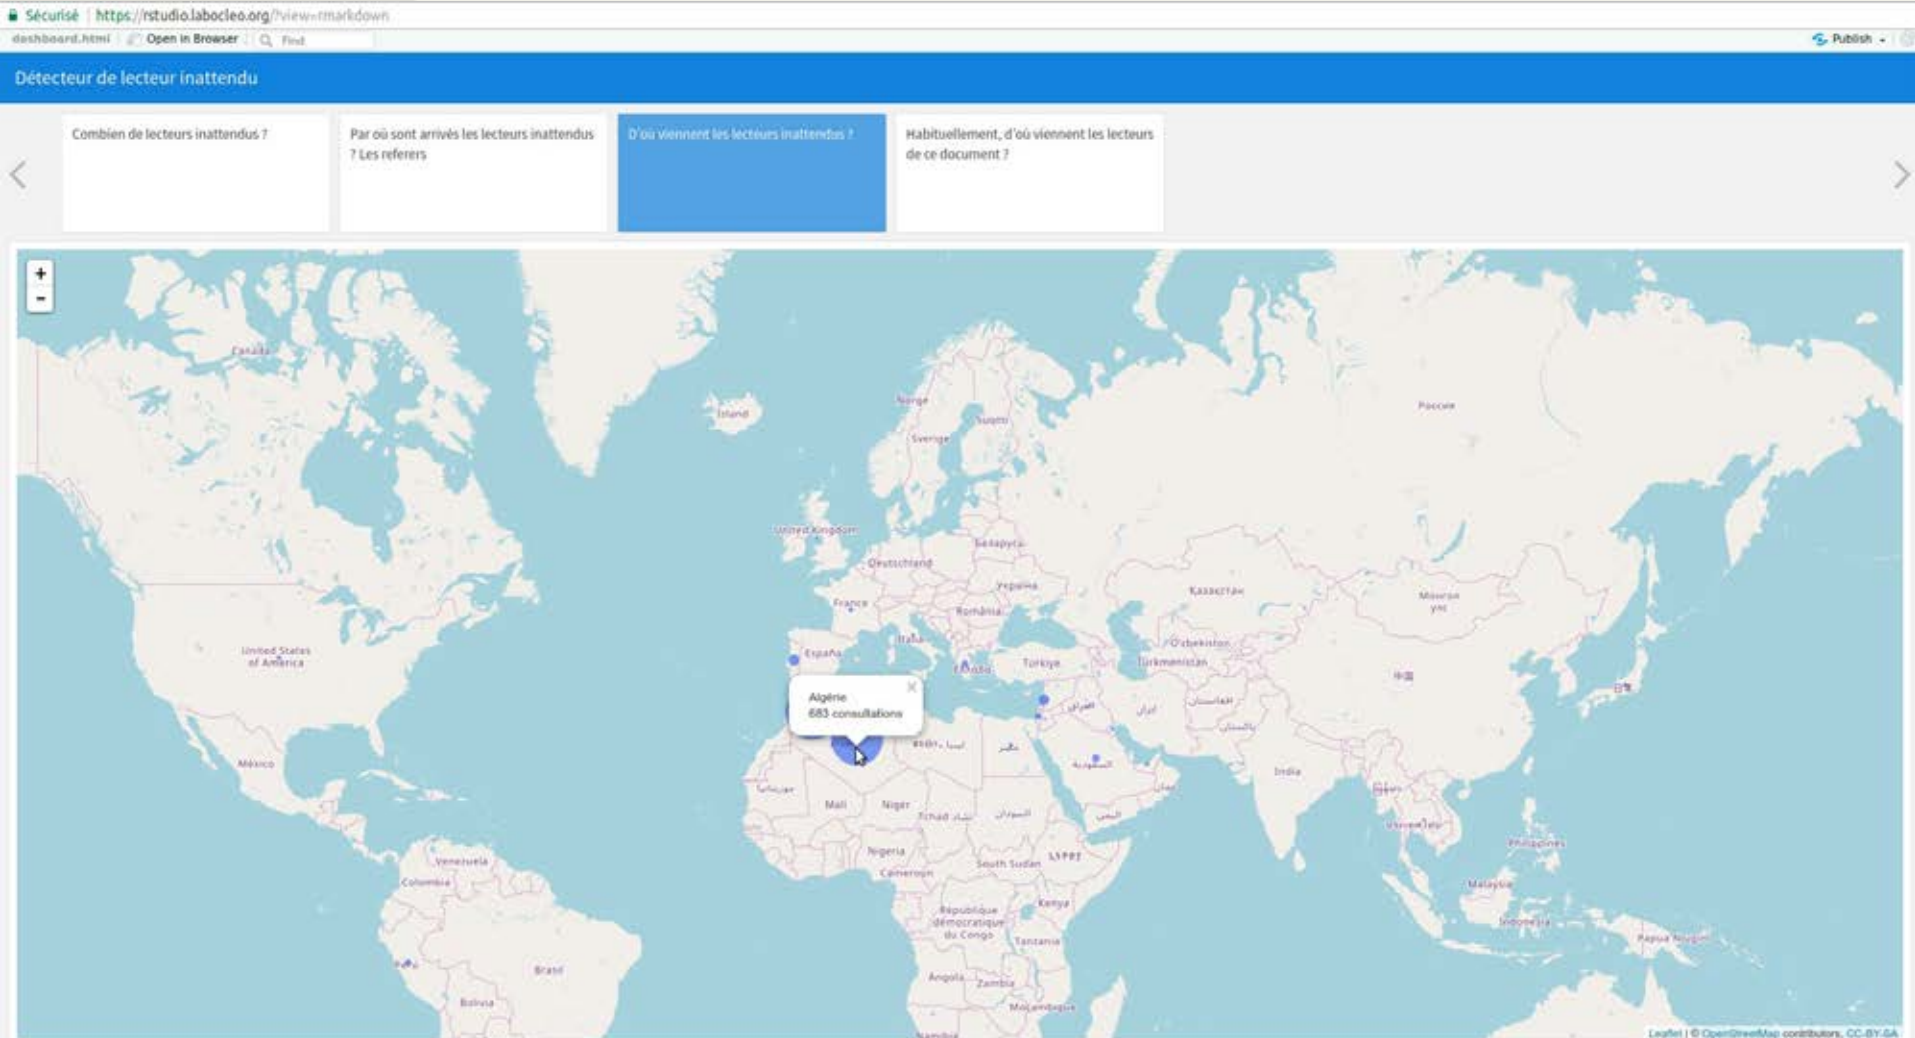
Sécurisé | https://rstudio.labocleo.org/?view=rmarkdown

dashboard.html Open in Browser Find Publish

Détecteur de lecteur inattendu

Combien de lecteurs inattendus ?

Par où sont arrivés les lecteurs inattendus ? Les referers

D'où viennent les lecteurs inattendus ?

Habituellement, d'où viennent les lecteurs de ce document ?

+
-

Canada
Ísland
Norge
Suomi
Sverige
Россия
United Kingdom
Deutschland
Беларусь
Україна
France
România
Казахстан
Монгол улс
Italia
España
Ελλάδα
Türkiye
O'zbekiston
Türkmenistan
United States of America
中国
日本
Algérie
683 consultations
ليبيا
مصر
ایران
السعودية
India
México
Mali
Niger
Tchad تشاد
السودان
Nigeria
Cameroun
South Sudan
ኢትዮጵያ
Venezuela
Colombia
République démocratique du Congo
Kenya
Tanzania
Philippines
Malaysia
Indonesia
Papua Niugini
Brasil
Bolivia
Angola
Zambia
Moçambique

Leaflet | © OpenStreetMap contributors, CC-BY-SA